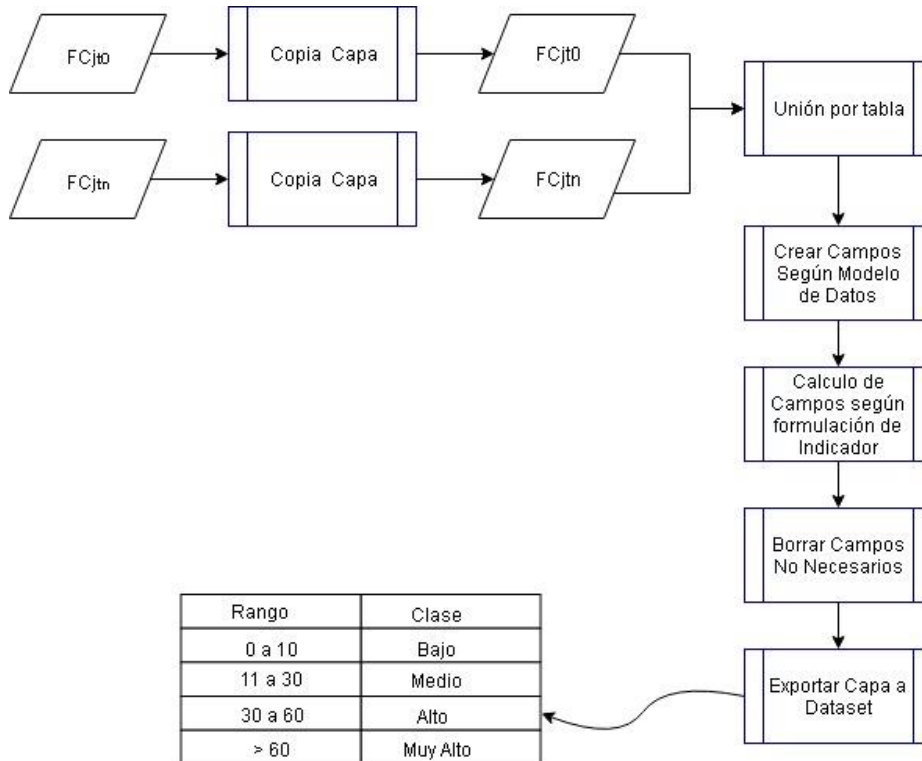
FCjt0

Copia Capa

FCjt0

FCjtn

Copia Capa

FCjtn

Unión por tabla

Crear Campos Según Modelo de Datos

Calculo de Campos según formulación de Indicador

Borrar Campos No Necesarios

Exportar Capa a Dataset

| Rango | Clase |
|---|---|
| 0 a 10 | Bajo |
| 11 a 30 | Medio |
| 30 a 60 | Alto |
| > 60 | Muy Alto |